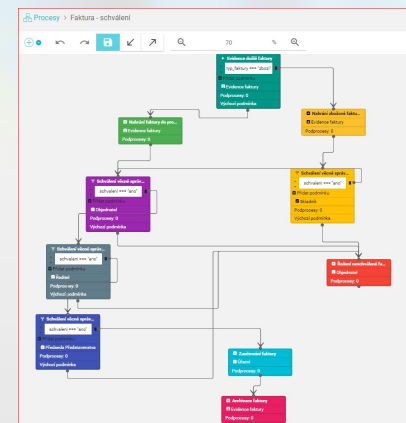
Procesy > Faktura - schválení

70 %

Evidence došlé faktury
typ_faktury === "zboží"
Přidat podmínku
Evidence faktury
Podprocesy: 0
Výchozí podmínka

Naložení faktury do pen...
Evidence faktury
Podprocesy: 0

Naložení ukazatel faktu...
Evidence faktury
Podprocesy: 0

Schválení věcné správ...
schvaleni === "ano"
Přidat podmínku
Objednatel
Podprocesy: 0
Výchozí podmínka

Schválení věcné správ...
schvaleni === "ano"
Přidat podmínku
Ředitel
Podprocesy: 0
Výchozí podmínka

Schválení věcné správ...
schvaleni === "ano"
Přidat podmínku
Středisk
Podprocesy: 0
Výchozí podmínka

Řešení neschválené fa...
Objednatel
Podprocesy: 0

Schválení věcné správ...
schvaleni === "ano"
Přidat podmínku
Předseda Představenstva
Podprocesy: 0
Výchozí podmínka

Zaúčtování faktury
Účetní
Podprocesy: 0

Archivace faktury
Evidence faktury
Podprocesy: 0